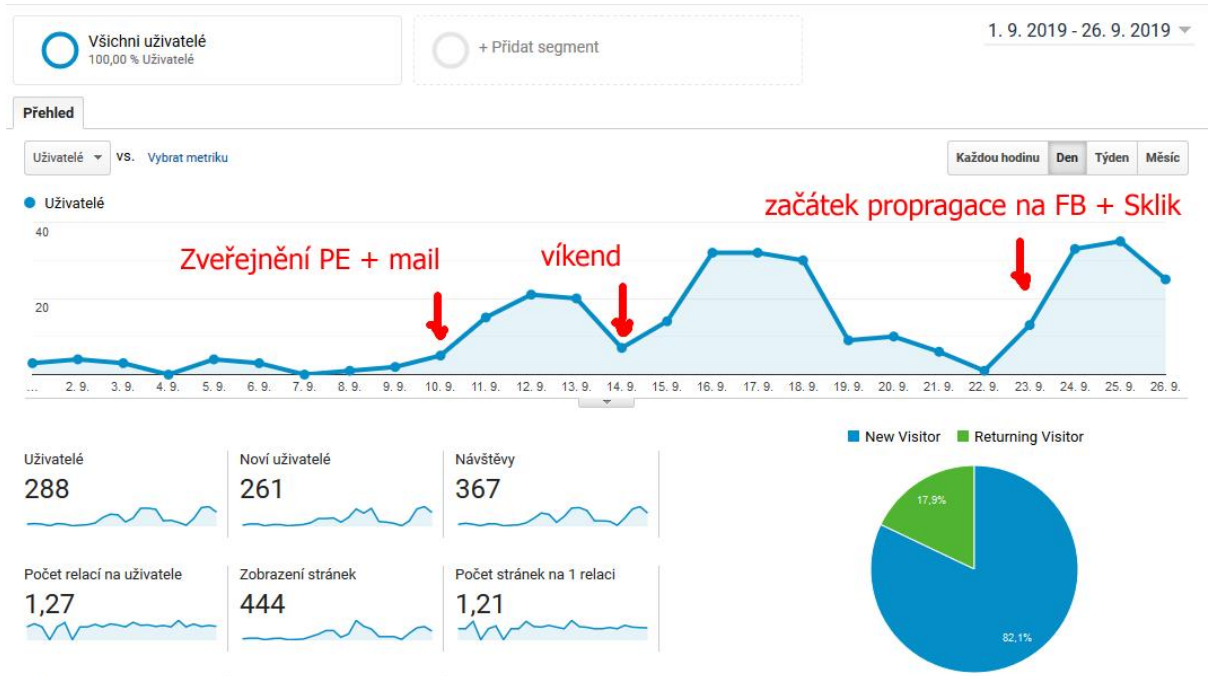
Všichni uživatelé
100,00 % Uživatelé

+ Přidat segment

1. 9. 2019 - 26. 9. 2019

Přehled

Uživatelé vs. Vybrat metriku

Každou hodinu | Den | Týden | Měsíc

Uživatelé

začátek propragace na FB + Sklik

Zveřejnění PE + mail

víkend

40

20

... 2. 9. 3. 9. 4. 9. 5. 9. 6. 9. 7. 9. 8. 9. 9. 9. 10. 9. 11. 9. 12. 9. 13. 9. 14. 9. 15. 9. 16. 9. 17. 9. 18. 9. 19. 9. 20. 9. 21. 9. 22. 9. 23. 9. 24. 9. 25. 9. 26. 9.

Uživatelé
288

Noví uživatelé
261

Návštěvy
367

Počet relací na uživatele
1,27

Zobrazení stránek
444

Počet stránek na 1 relaci
1,21

New Visitor
Returning Visitor

17,9%

82,1%